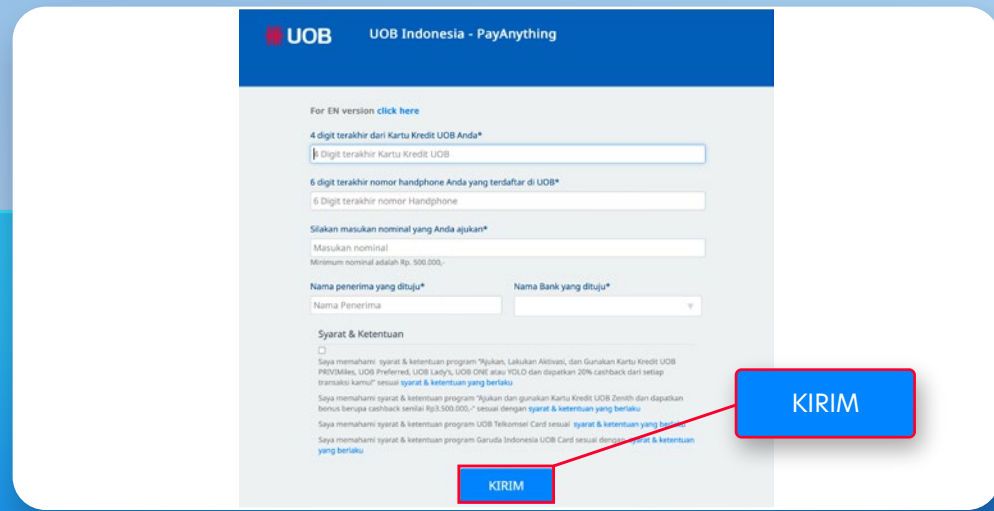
UOB UOB Indonesia - PayAnything

For EN version click here

4 digit terakhir dari Kartu Kredit UOB Anda*

4 Digit terakhir Kartu Kredit UOB

6 digit terakhir nomor handphone Anda yang terdaftar di UOB*

6 Digit terakhir nomor Handphone

Silakan masukan nominal yang Anda ajukan*

Masukan nominal

Minimum nominal adalah Rp. 500.000,-

Nama penerima yang dituju*

Nama Penerima

Nama Bank yang dituju*

Syarat & Ketentuan

Saya memahami syarat & ketentuan program "Ajukan, Lakukan Aktivasi, dan Gunakan Kartu Kredit UOB PRIVIMiles, UOB Preferred, UOB Lady's, UOB ONE atau YOLO dan dapatkan 20% cashback dari setiap transaksi kamu!" sesuai syarat & ketentuan yang berlaku

Saya memahami syarat & ketentuan program "Ajukan dan gunakan Kartu Kredit UOB Zenith dan dapatkan bonus berupa cashback senilai Rp3.500.000,-" sesuai dengan syarat & ketentuan yang berlaku

Saya memahami syarat & ketentuan program UOB Telkomsel Card sesuai syarat & ketentuan yang berlaku

Saya memahami syarat & ketentuan program Garuda Indonesia UOB Card sesuai dengan syarat & ketentuan yang berlaku

KIRIM

KIRIM